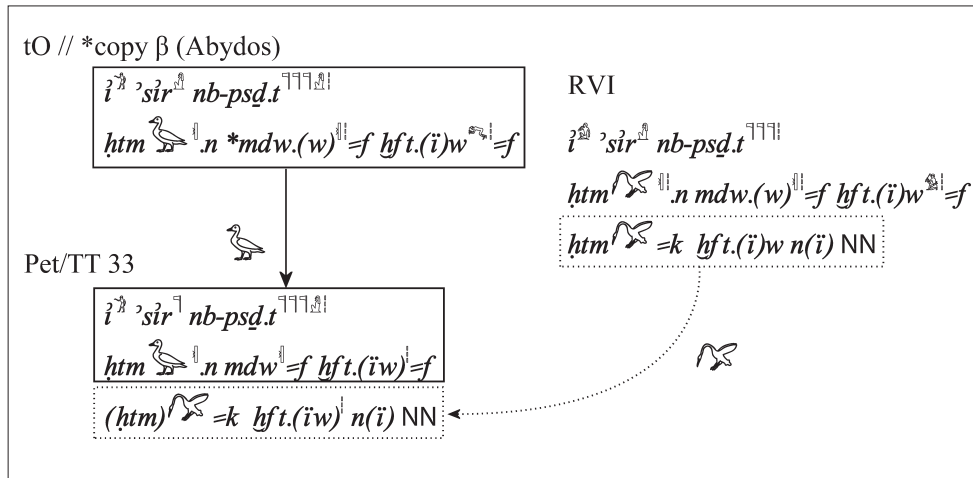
tO // *copy β (Abydos)

ỉ͗ ʾsỉ͗r nb-psḏ.t

ḥtm .n *mdw.(w)=f ḫft.(ï)w=f

RVI

ỉ͗ ʾsỉ͗r nb-psḏ.t

ḥtm .n mdw.(w)=f ḫft.(ï)w=f

ḥtm =k ḫft.(ï)w n(ï) NN

Pet/TT 33

ỉ͗ ʾsỉ͗r nb-psḏ.t

ḥtm .n mdw=f ḫft.(ïw)=f

(ḥtm) =k ḫft.(ïw) n(ï) NN